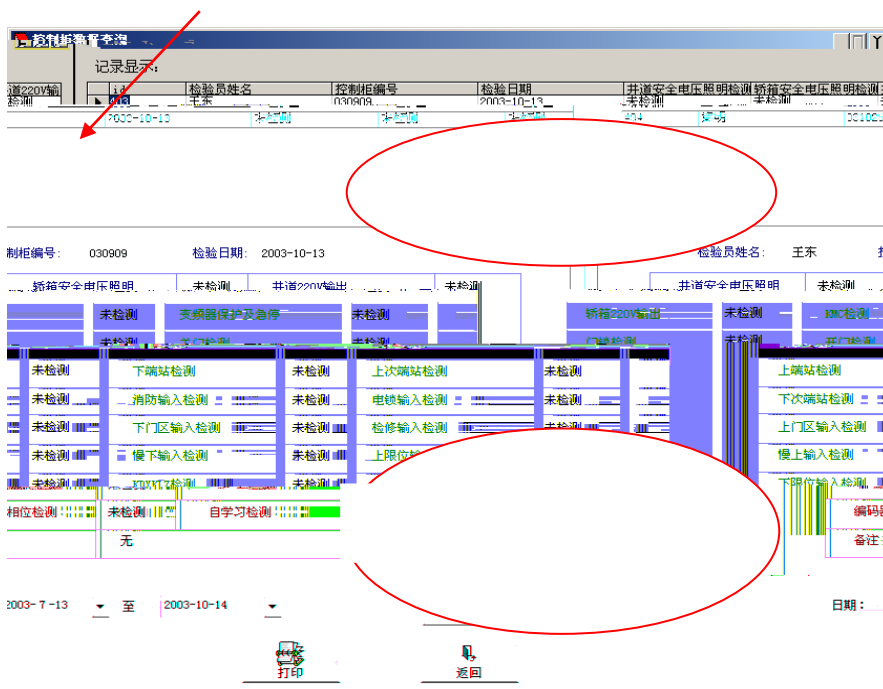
控制柜数据查询

记录显示:

| 道220V输 | id | 检验员姓名 | 控制柜编号 | 检验日期 | 井道安全电压照明检测 | 轿箱安全电压照明检测 |
|---|---|---|---|---|---|---|
| 检测 | 108 | 王东 | 030909 | 2003-10-13 | 未检测 | 未检测 |

2003-10-13 未检测 未检测 未检测 404 通明 JC100

制柜编号: 030909 检验日期: 2003-10-13 检验员姓名: 王东

轿箱安全电压照明 未检测 井道220V输出 未检测 井道安全电压照明 未检测

未检测 变频器保护及急停 未检测 轿箱220V输出 未检测 NMC检测

未检测 下端站检测 未检测 上次端站检测 未检测 上端站检测

未检测 消防输入检测 未检测 电锁输入检测 未检测 下次端站检测

未检测 下门区输入检测 未检测 检修输入检测 未检测 上门区输入检测

未检测 慢下输入检测 未检测 上限位输 慢上输入检测

未检测 下限位输入检测

相位检测 未检测 自学习检测 编码

无 备注

2003-7-13 至 2003-10-14 日期:

打印 返回